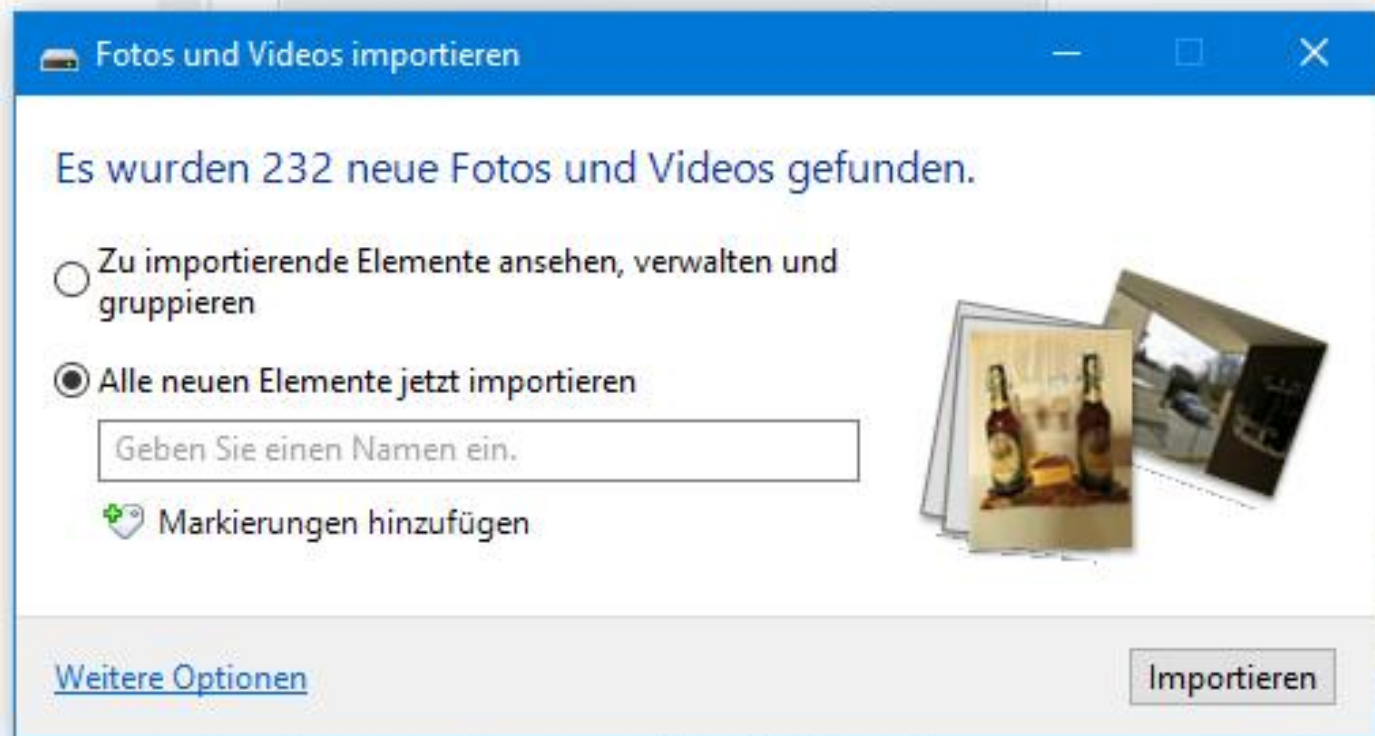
Fotos und Videos importieren

Es wurden 232 neue Fotos und Videos gefunden.

Zu importierende Elemente ansehen, verwalten und gruppieren

Alle neuen Elemente jetzt importieren

Geben Sie einen Namen ein.

Markierungen hinzufügen

Weitere Optionen

Importieren